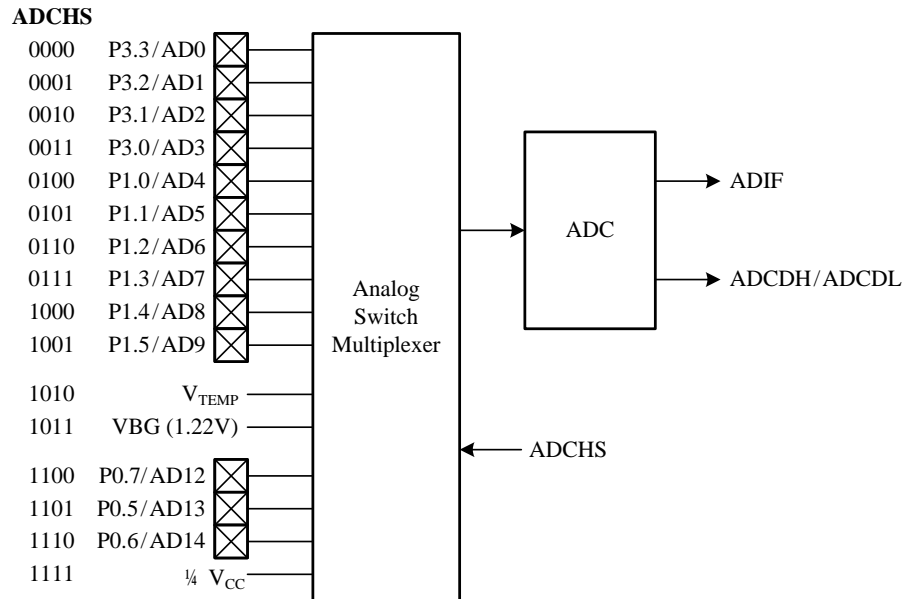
ADCHS

0000 P3.3/AD0
0001 P3.2/AD1
0010 P3.1/AD2
0011 P3.0/AD3
0100 P1.0/AD4
0101 P1.1/AD5
0110 P1.2/AD6
0111 P1.3/AD7
1000 P1.4/AD8
1001 P1.5/AD9
1010 $V_{TEMP}$
1011 VBG (1.22V)
1100 P0.7/AD12
1101 P0.5/AD13
1110 P0.6/AD14
1111 ¼ $V_{CC}$

Analog Switch Multiplexer

ADCHS

ADC

ADIF

ADCDH/ADCDL